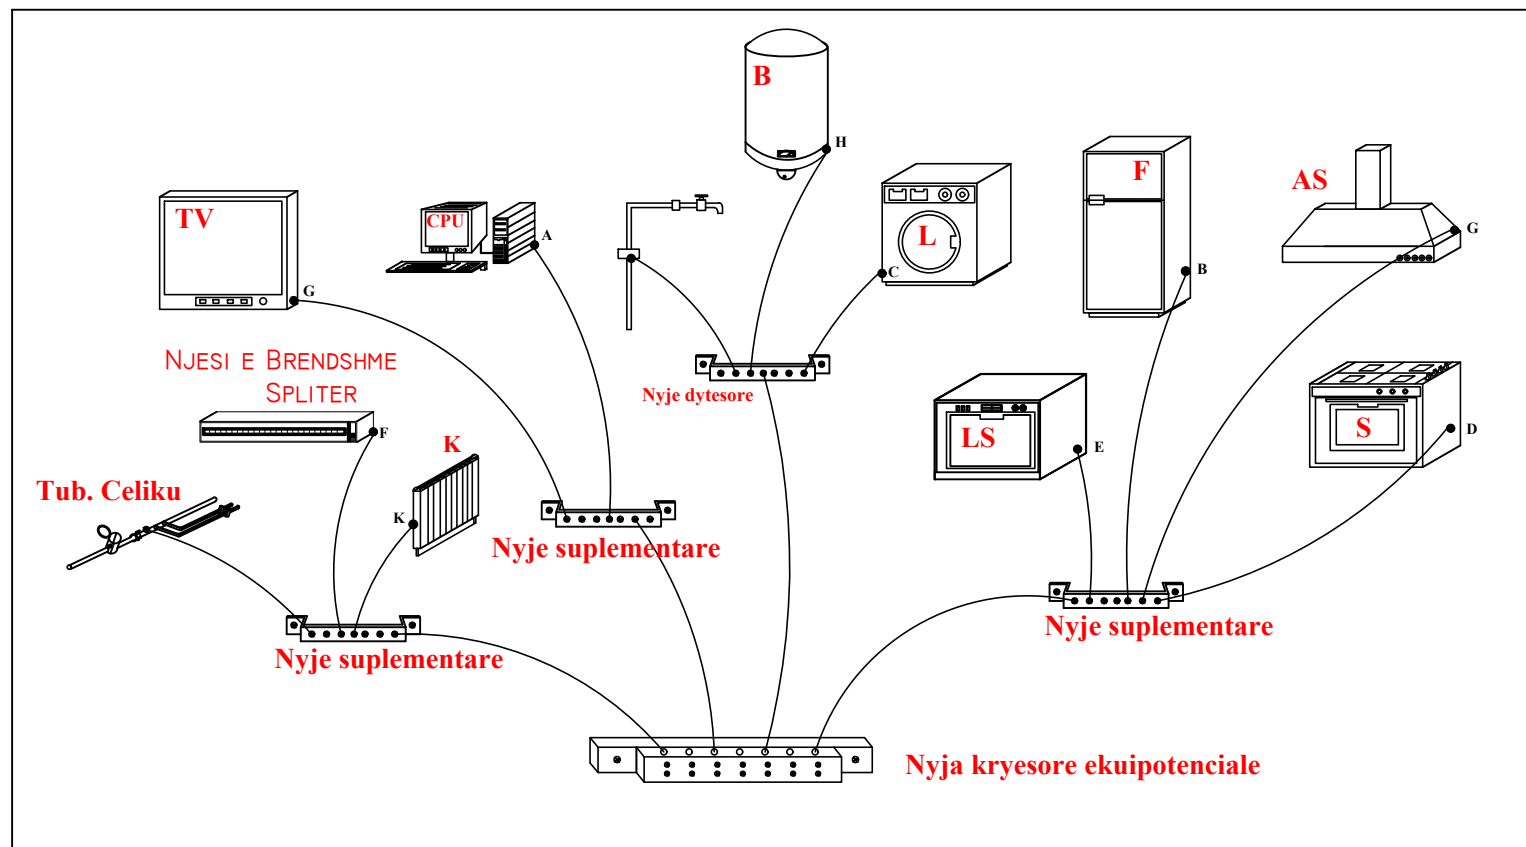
B

H

TV

CPU

A

G

L

C

F

B

AS

G

NJESI E BRENDSHME
SPLITER

F

K

K

Nyje dytesore

LS

E

S

D

Tub. Celiku

Nyje suplementare

Nyje suplementare

Nyje suplementare

Nyja kryesore ekuipotenciale